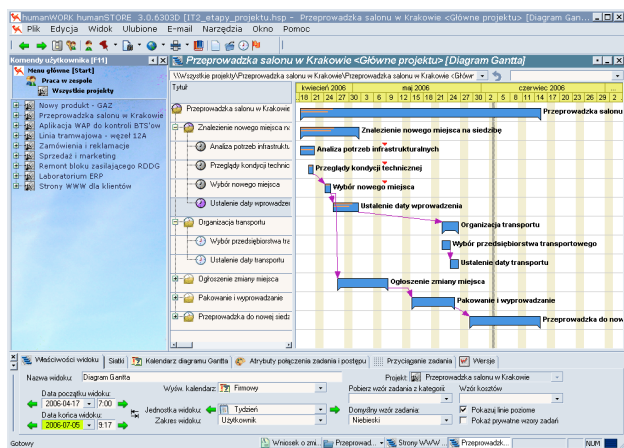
humanWORK humanSTORE 3.0.6303D [IT2_etapy_projektu.hsp - Przeprowadzka salonu w Krakowie <Główne projektu> [Diagram Gan...

Plik Edycja Widok Ulubione E-mail Narzędzia Okno Pomoc

Komendy użytkownika [F1]

Menu główne [Start]
Praca w zespole
Wszystkie projekty

Nowy produkt - GAZ
Przeprowadzka salonu w Krakowie
Aplikacja WAP do kontroli BTS'ów
Linia tramwajowa - węzeł 12A
Zamówienia i reklamacje
Sprzedaż i marketing
Remont bloku zasilającego RDDG
Laboratorium ERP
Strony WWW dla klientów

Przeprowadzka salonu w Krakowie <Główne projektu> [Diagram Gantta]

\\Wszystkie projekty\Przeprowadzka salonu w Krakowie\Przeprowadzka salonu w Krakowie <Główne

Tytuł

kwiecień 2006 | maj 2006 | czerwiec 2006

18 21 24 27 30 3 6 9 12 15 18 21 24 27 30 2 5 8 11 14 17 20 23 26 29 2

Przeprowadzka salonu w Krakowie
Znalezienie nowego miejsca na
Analiza potrzeb infrastruktu
Przeglądy kondycji technic
Wybór nowego miejsca
Ustalenie daty wprowadzeni
Organizacja transportu
Wybór przedsiębiorstwa tra
Ustalenie daty transportu
Ogłoszenie zmiany miejsca
Pakowanie i wyprowadzanie
Przeprowadzka do nowej siedz

Przeprowadzka salonu w Krakowie
Znalezienie nowego miejsca na siedzibę
Analiza potrzeb infrastrukturalnych
Przeglądy kondycji technicznej
Wybór nowego miejsca
Ustalenie daty wprowadzenia
Organizacja transportu
Wybór przedsiębiorstwa transportowego
Ustalenie daty transportu
Ogłoszenie zmiany miejsca
Pakowanie i wyprowadzanie
Przeprowadzka do now

Właściwości widoku | Siatki | Kalendarz diagramu Gantta | Atrybuty połączenia zadania i postępu | Przyciąganie zadania | Wersje

Nazwa widoku: Diagram Gantta
Projekt: Przeprowadzka salonu w Krakowie
Wydw. kalendarz: Firmowy
Data początku widoku: 2006-04-17 7:00
Data końca widoku: 2006-07-05 9:17
Jednostka widoku: Tydzień
Zakres widoku: Użytkownik
Pobierz wzór zadania z kategorii:
Wzór kosztów
Domyślny wzór zadania: Niebieski
Pokazuj linie poziome
Pokaż prywatne wzory zadań

Gotowy | Wniosek o zmi... | Przeprowad... | Strony WWW ... | Przeprowadzk... | NUM